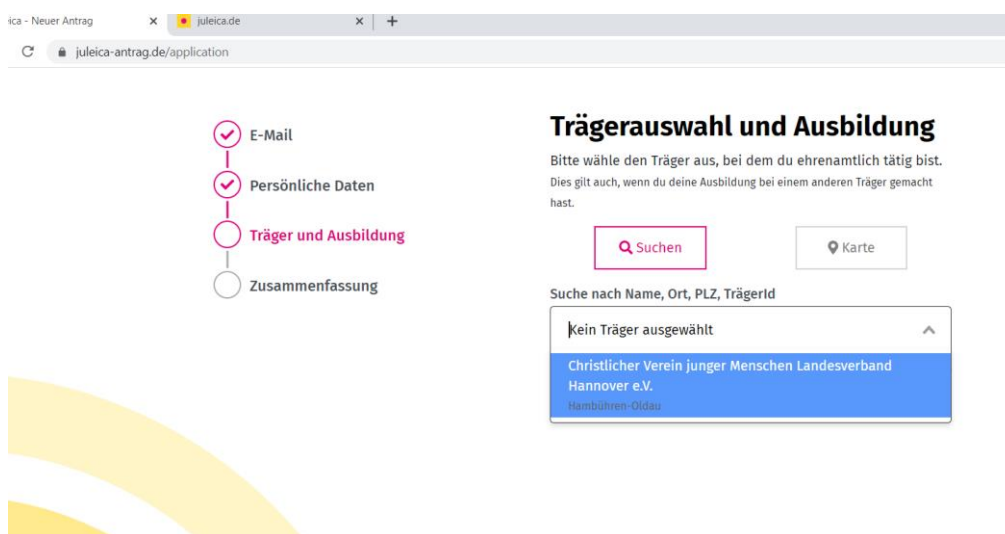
ica - Neuer Antrag ×
juleica.de ×
+

juleica-antrag.de/application

E-Mail
Persönliche Daten
Träger und Ausbildung
Zusammenfassung

Trägerauswahl und Ausbildung

Bitte wähle den Träger aus, bei dem du ehrenamtlich tätig bist.
Dies gilt auch, wenn du deine Ausbildung bei einem anderen Träger gemacht hast.

Suchen
Karte

Suche nach Name, Ort, PLZ, TrägerId

Kein Träger ausgewählt

Christlicher Verein junger Menschen Landesverband Hannover e.V.
Hambühren-Oldau